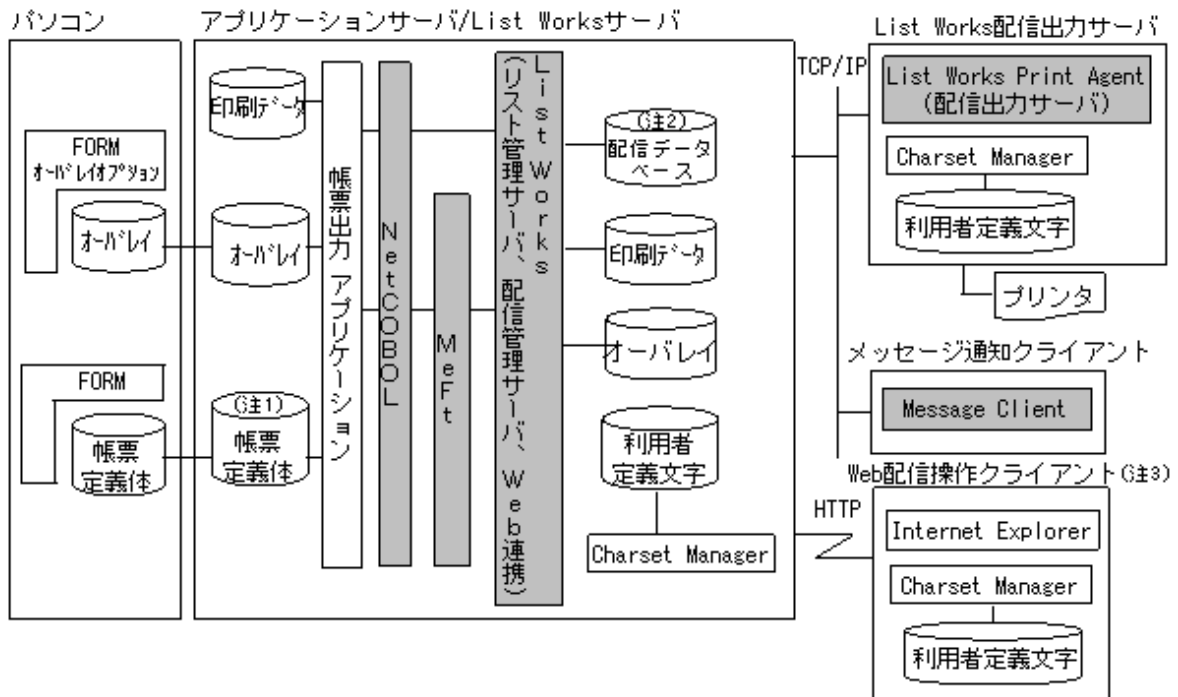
パソコン

FORM
オーバレイオプション

オーバレイ

FORM

帳票定義体

アプリケーションサーバ/List Worksサーバ

印刷データ

オーバレイ

(注1)
帳票定義体

帳票出力 アプリケーション

NetCOBOL

MeFt

List Works(リスト管理サーバ、配信管理サーバ、Web連携)

(注2)
配信データベース

印刷データ

オーバレイ

利用者定義文字

Charset Manager

TCP/IP

List Works配信出力サーバ

List Works Print Agent
(配信出力サーバ)

Charset Manager

利用者定義文字

プリンタ

メッセージ通知クライアント

Message Client

HTTP

Web配信操作クライアント(注3)

Internet Explorer

Charset Manager

利用者定義文字